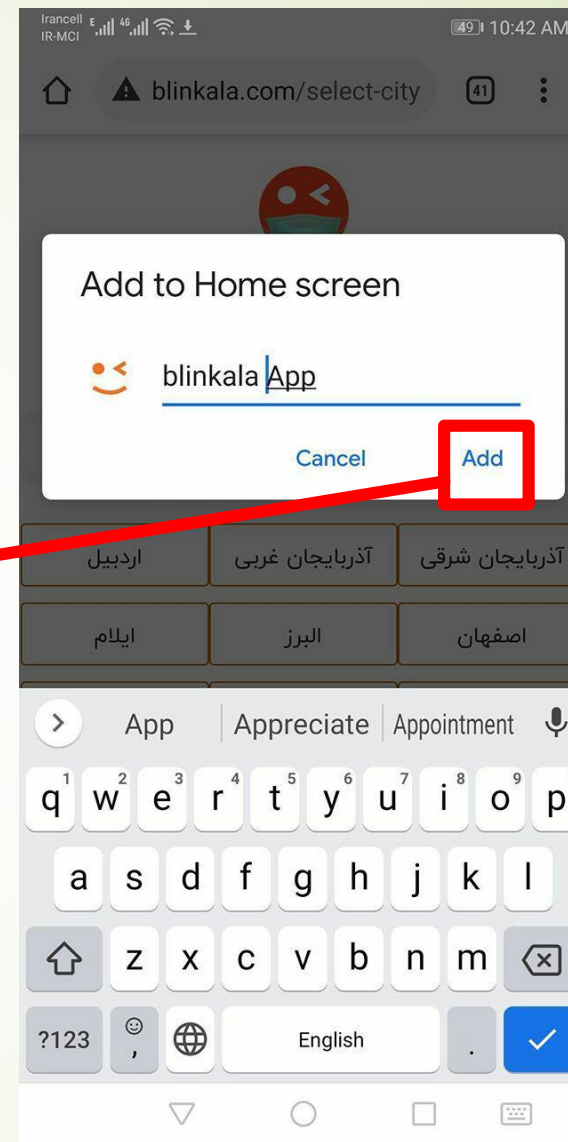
Irancell IR-MCI 4G 49 10:42 AM

blinkala.com/select-city 41

Add to Home screen

blinkala App

Cancel Add

آذربایجان شرقی آذربایجان غربی اردبیل

اصفهان البرز ایلام

App Appreciate Appointment

q w e r t y u i o p
1 2 3 4 5 6 7 8 9

a s d f g h j k l

z x c v b n m

?123 , English .